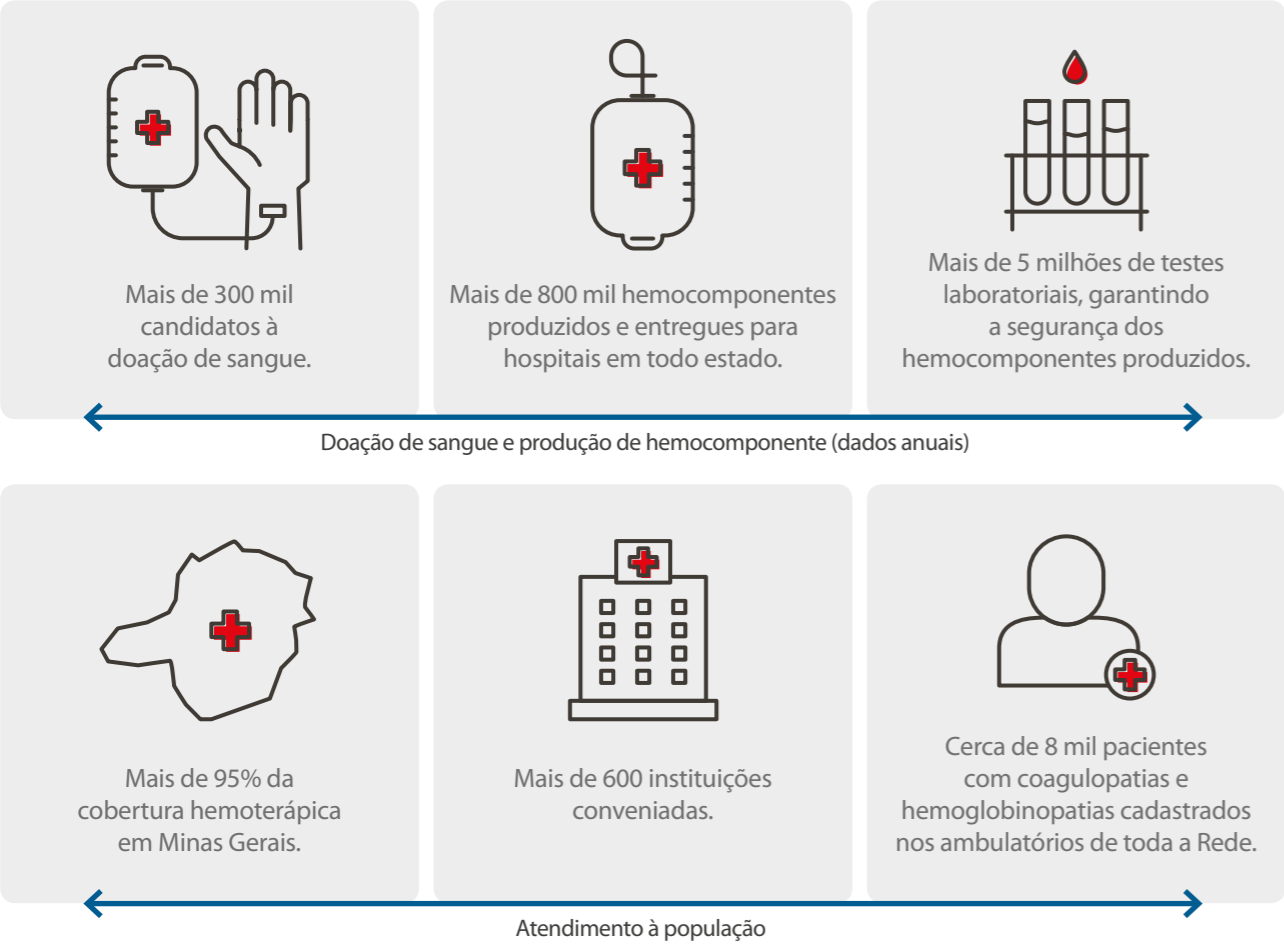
Mais de 300 mil candidatos à doação de sangue.

Mais de 800 mil hemocomponentes produzidos e entregues para hospitais em todo estado.

Mais de 5 milhões de testes laboratoriais, garantindo a segurança dos hemocomponentes produzidos.

Doação de sangue e produção de hemocomponente (dados anuais)

Mais de 95% da cobertura hemoterápica em Minas Gerais.

Mais de 600 instituições conveniadas.

Cerca de 8 mil pacientes com coagulopatias e hemoglobinopatias cadastrados nos ambulatórios de toda a Rede.

Atendimento à população